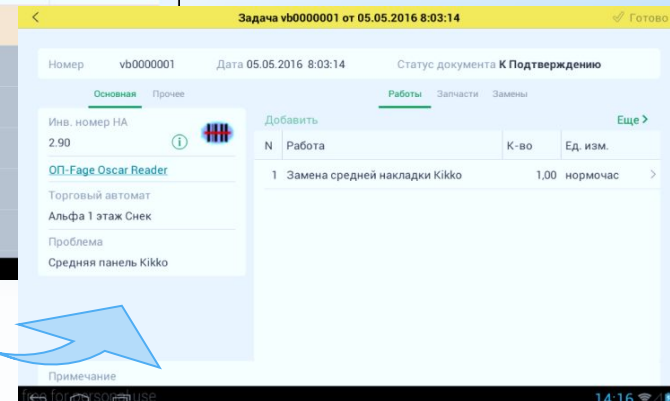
<
Задача vb0000001 от 05.05.2016 8:03:14
Готово

Номер vb0000001 Дата 05.05.2016 8:03:14 Статус документа К Подтверждению

Основная Прочее

Инв. номер НА
2.90

ОП-Fage Oscar Reader

Торговый автомат
Альфа 1 этаж Снек

Проблема
Средняя панель Kikko

Работы Запчасти Замены

Добавить
Еще >

| N | Работа | К-во | Ед. изм. |
|---|---|---|---|
| 1 | Замена средней накладки Kikko | 1,00 | нормочас |

Примечание

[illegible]

14:16